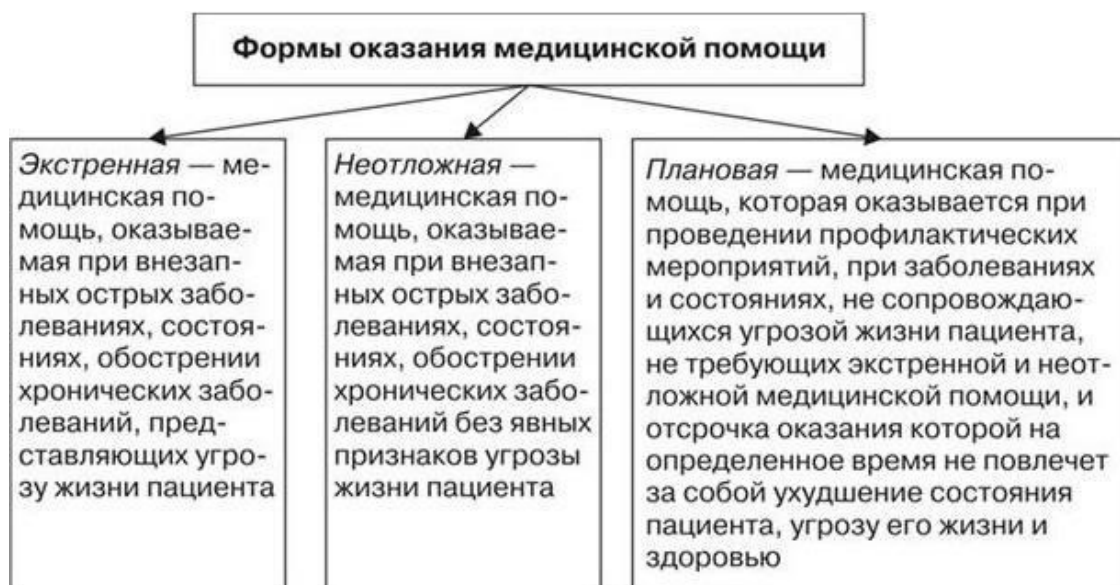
Формы оказания медицинской помощи

Экстренная — медицинская помощь, оказываемая при внезапных острых заболеваниях, состояниях, обострении хронических заболеваний, представляющих угрозу жизни пациента

Неотложная — медицинская помощь, оказываемая при внезапных острых заболеваниях, состояниях, обострении хронических заболеваний без явных признаков угрозы жизни пациента

Плановая — медицинская помощь, которая оказывается при проведении профилактических мероприятий, при заболеваниях и состояниях, не сопровождающихся угрозой жизни пациента, не требующих экстренной и неотложной медицинской помощи, и отсрочка оказания которой на определенное время не повлечет за собой ухудшение состояния пациента, угрозу его жизни и здоровью